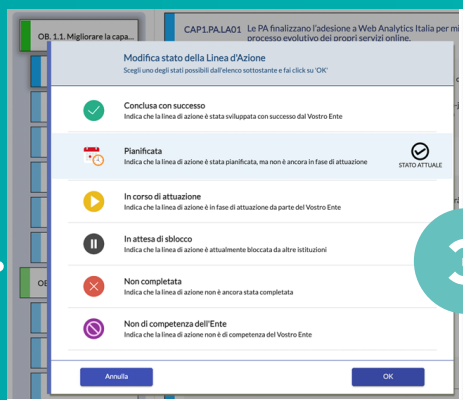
OB. 1.1. Migliorare la capa...

CAP1.PA.LA01 Le PA finalizzano l'adesione a Web Analytics Italia per mi processo evolutivo dei propri servizi online.

OB

Modifica stato della Linea d'Azione
Scegli uno degli stati possibili dall'elenco sottostante e fai click su 'OK'

Conclusa con successo
Indica che la linea di azione è stata sviluppata con successo dal Vostro Ente

Pianificata
Indica che la linea di azione è stata pianificata, ma non è ancora in fase di attuazione

STATO ATTUALE

In corso di attuazione
Indica che la linea di azione è in fase di attuazione da parte del Vostro Ente

In attesa di sblocco
Indica che la linea di azione è attualmente bloccata da altre istituzioni

Non completata
Indica che la linea di azione non è ancora stata completata

Non di competenza dell'Ente
Indica che la linea di azione non è di competenza del Vostro Ente

Annulla

OK